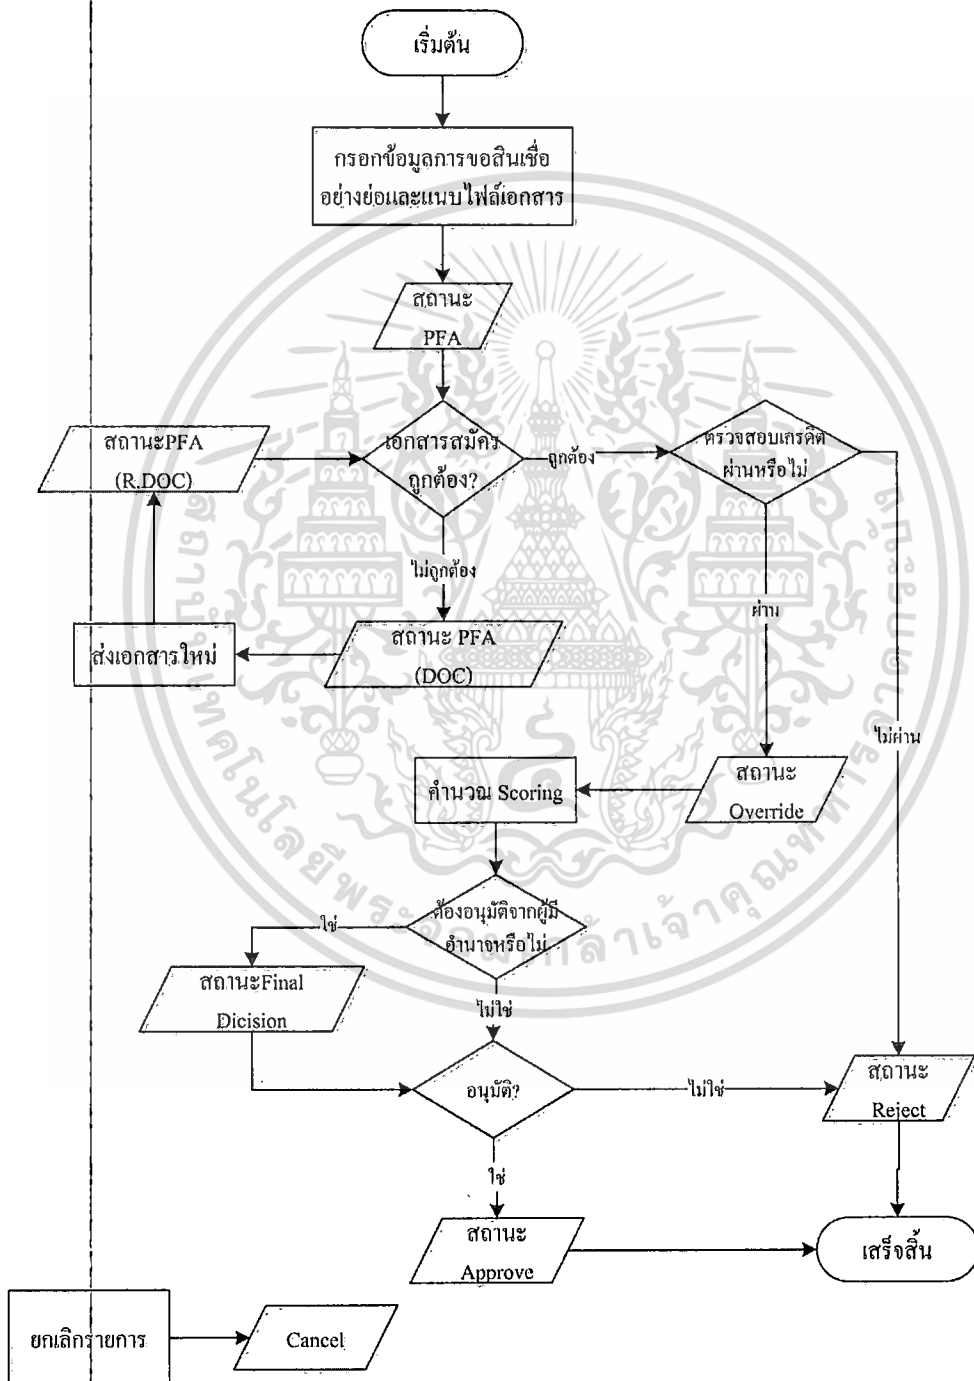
เริ่มต้น

กรอกข้อมูลการขอสินเชื่ออย่างย่อและแนบไฟล์เอกสาร

สถานะ PFA

สถานะPFA (R.DOC)

เอกสารสมัครถูกต้อง?

ถูกต้อง

ตรวจสอบเครดิตผ่านหรือไม่

ไม่ถูกต้อง

ส่งเอกสารใหม่

สถานะ PFA (DOC)

ผ่าน

ไม่ผ่าน

คำนวณ Scoring

สถานะ Override

ต้องอนุมัติจากผู้มีอำนาจหรือไม่

ใช่

สถานะFinal Dicision

ไม่ใช่

อนุมัติ?

ไม่ใช่

สถานะ Reject

ใช่

สถานะ Approve

เสร็จสิ้น

ยกเลิกรายการ

Cancel